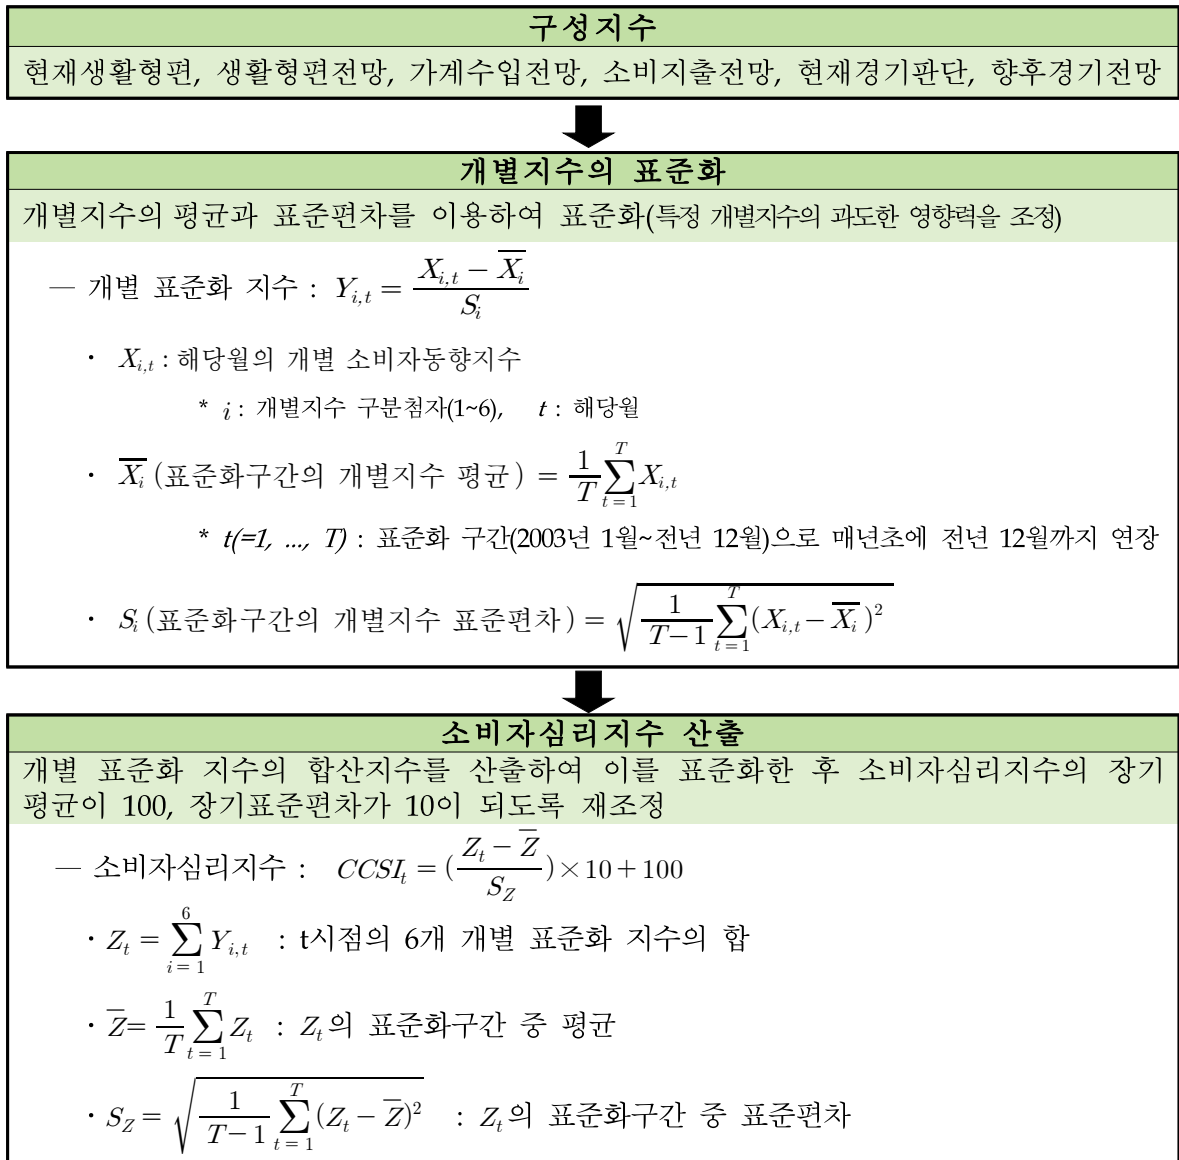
구성지수

현재생활형편, 생활형편전망, 가계수입전망, 소비지출전망, 현재경기판단, 향후경기전망

개별지수의 표준화

개별지수의 평균과 표준편차를 이용하여 표준화(특정 개별지수의 과도한 영향력을 조정)

— 개별 표준화 지수 : $Y_{i,t} = \frac{X_{i,t} - \overline{X_i}}{S_i}$

· $X_{i,t}$ : 해당월의 개별 소비자동향지수

* $i$ : 개별지수 구분첨자(1~6), $t$ : 해당월

· $\overline{X_i}$ (표준화구간의 개별지수 평균) = $\frac{1}{T}\sum_{t=1}^{T} X_{i,t}$

* t(=1, ..., T) : 표준화 구간(2003년 1월~전년 12월)으로 매년초에 전년 12월까지 연장

· $S_i$ (표준화구간의 개별지수 표준편차) = $\sqrt{\frac{1}{T-1}\sum_{t=1}^{T}(X_{i,t} - \overline{X_i})^2}$

소비자심리지수 산출

개별 표준화 지수의 합산지수를 산출하여 이를 표준화한 후 소비자심리지수의 장기평균이 100, 장기표준편차가 10이 되도록 재조정

— 소비자심리지수 : $CCSI_t = (\frac{Z_t - \overline{Z}}{S_Z}) \times 10 + 100$

· $Z_t = \sum_{i=1}^{6} Y_{i,t}$ : t시점의 6개 개별 표준화 지수의 합

· $\overline{Z} = \frac{1}{T}\sum_{t=1}^{T} Z_t$ : $Z_t$의 표준화구간 중 평균

· $S_Z = \sqrt{\frac{1}{T-1}\sum_{t=1}^{T}(Z_t - \overline{Z})^2}$ : $Z_t$의 표준화구간 중 표준편차